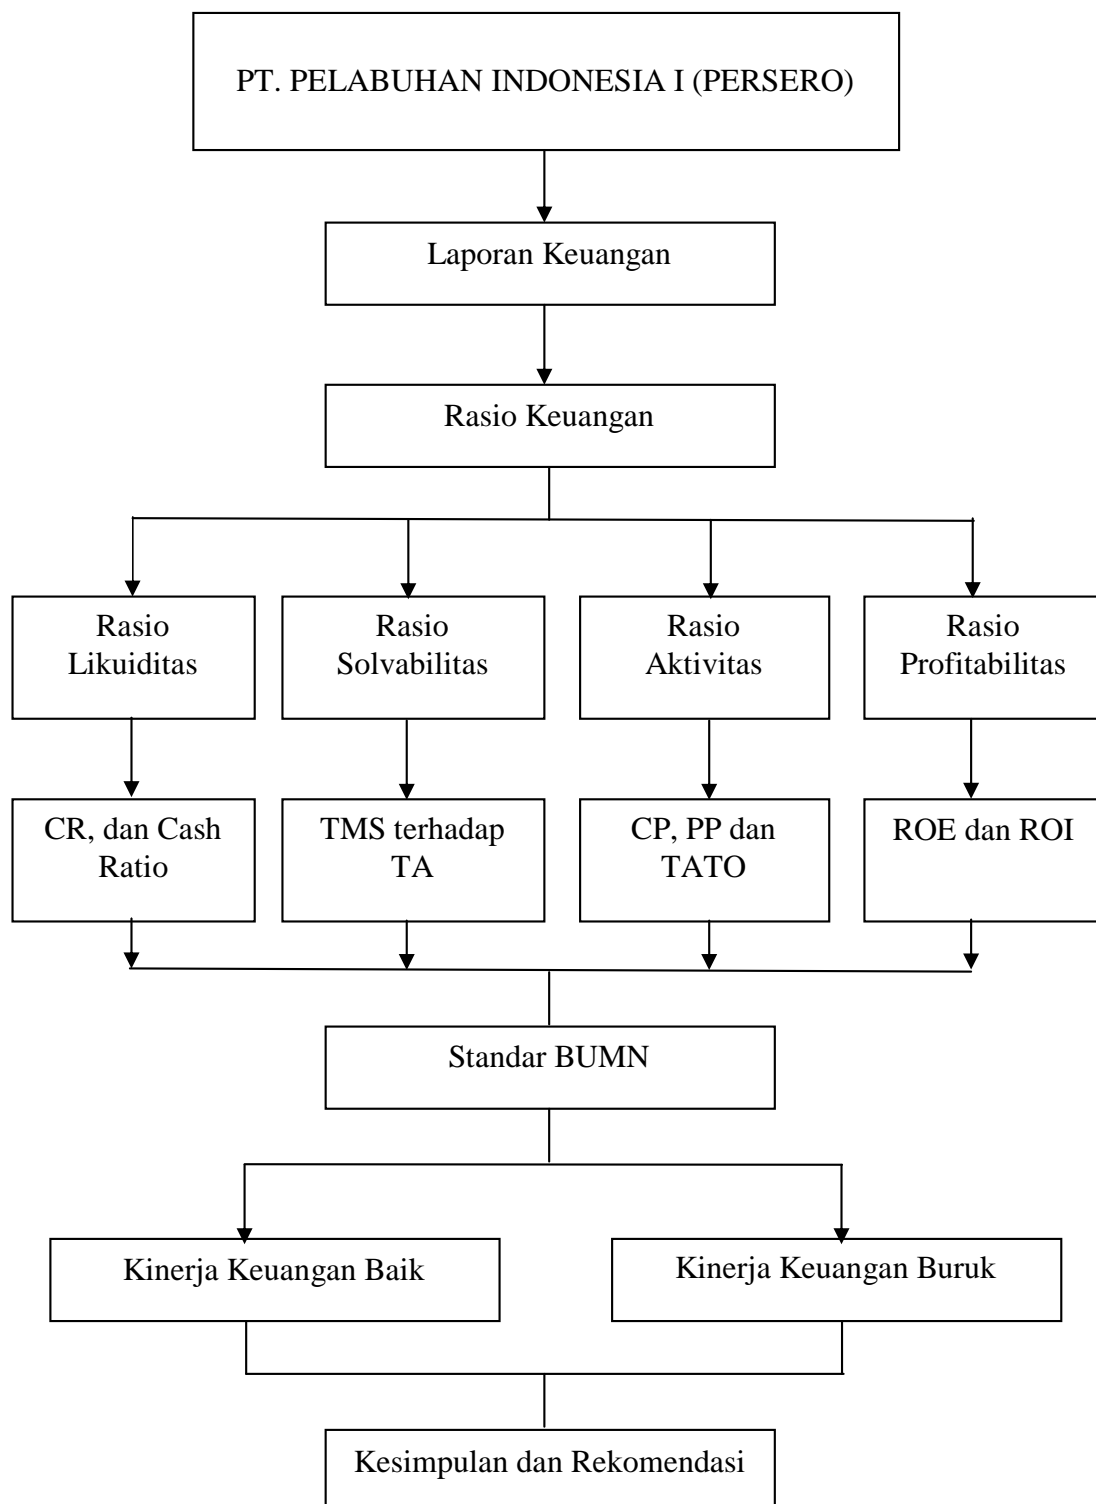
PT. PELABUHAN INDONESIA I (PERSERO)

Laporan Keuangan

Rasio Keuangan

Rasio Likuiditas

Rasio Solvabilitas

Rasio Aktivitas

Rasio Profitabilitas

CR, dan Cash Ratio

TMS terhadap TA

CP, PP dan TATO

ROE dan ROI

Standar BUMN

Kinerja Keuangan Baik

Kinerja Keuangan Buruk

Kesimpulan dan Rekomendasi